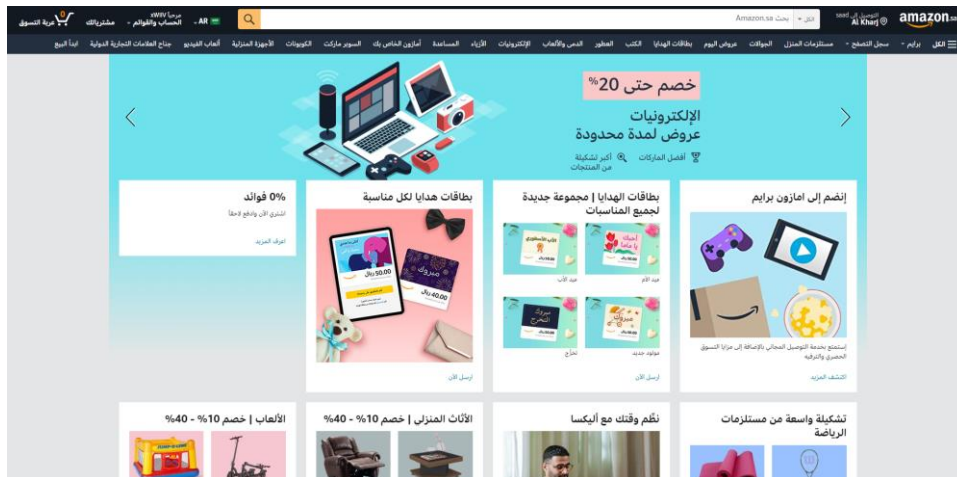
amazon.sa
التوصيل إلى saed
Al Kharj
الكل
بحث Amazon.sa
AR
مرحباً eWiV
الحساب والقوائم
مشترياتك
0
عربة التسوق

الكل
برايم
سجل التصفح
مستلزمات المنزل
الجوالات
عروض اليوم
بطاقات الهدايا
الكتب
العطور
الدمى والألعاب
الإلكترونيات
الأزياء
المساعدة
أمازون الخاص بك
السوبر ماركت
الكوبونات
الأجهزة المنزلية
ألعاب الفيديو
جناح العلامات التجارية الدولية
ابدأ البيع

خصم حتى 20%
الإلكترونيات
عروض لمدة محدودة
أفضل الماركات
أكبر تشكيلة من المنتجات

انضم إلى امازون برايم
استمتع بخدمة التوصيل المجاني بالإضافة إلى مزايا التسوق الحصري والترفيه
اكتشف المزيد

بطاقات الهدايا | مجموعة جديدة لجميع المناسبات
عيد الأم
عيد الأب
مولود جديد
تخرج
أرسل الآن

بطاقات هدايا لكل مناسبة
مبروك
50.00 ريال
40.00 ريال
أرسل الآن

0% فوائد
اشتري الآن وادفع لاحقاً
اعرف المزيد

تشكيلة واسعة من مستلزمات الرياضة

نظّم وقتك مع أليكسا

الأثاث المنزلي | خصم 10% - 40%

الألعاب | خصم 10% - 40%